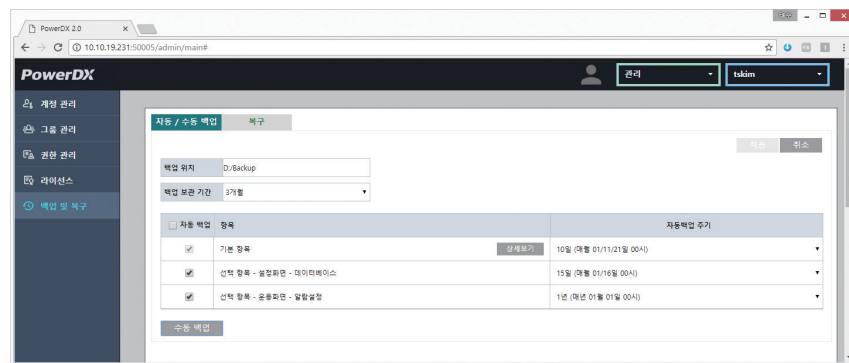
PowerDX 2.0 ×

10.10.19.231:50005/admin/main#

PowerDX

관리

tskim

계정 관리

그룹 관리

권한 관리

라이선스

백업 및 복구

자동 / 수동 백업

복구

적용

취소

백업 위치

D:/Backup

백업 보관 기간

3개월

| 자동 백업 | 항목 | 자동백업 주기 |
|---|---|---|
| ✔ | 기본 항목 상세보기 | 10일 (매월 01/11/21일 00시) |
| ✔ | 선택 항목 - 설정화면 - 데이터베이스 | 15일 (매월 01/16일 00시) |
| ✔ | 선택 항목 - 운용화면 - 알람설정 | 1년 (매년 01월 01일 00시) |

수동 백업